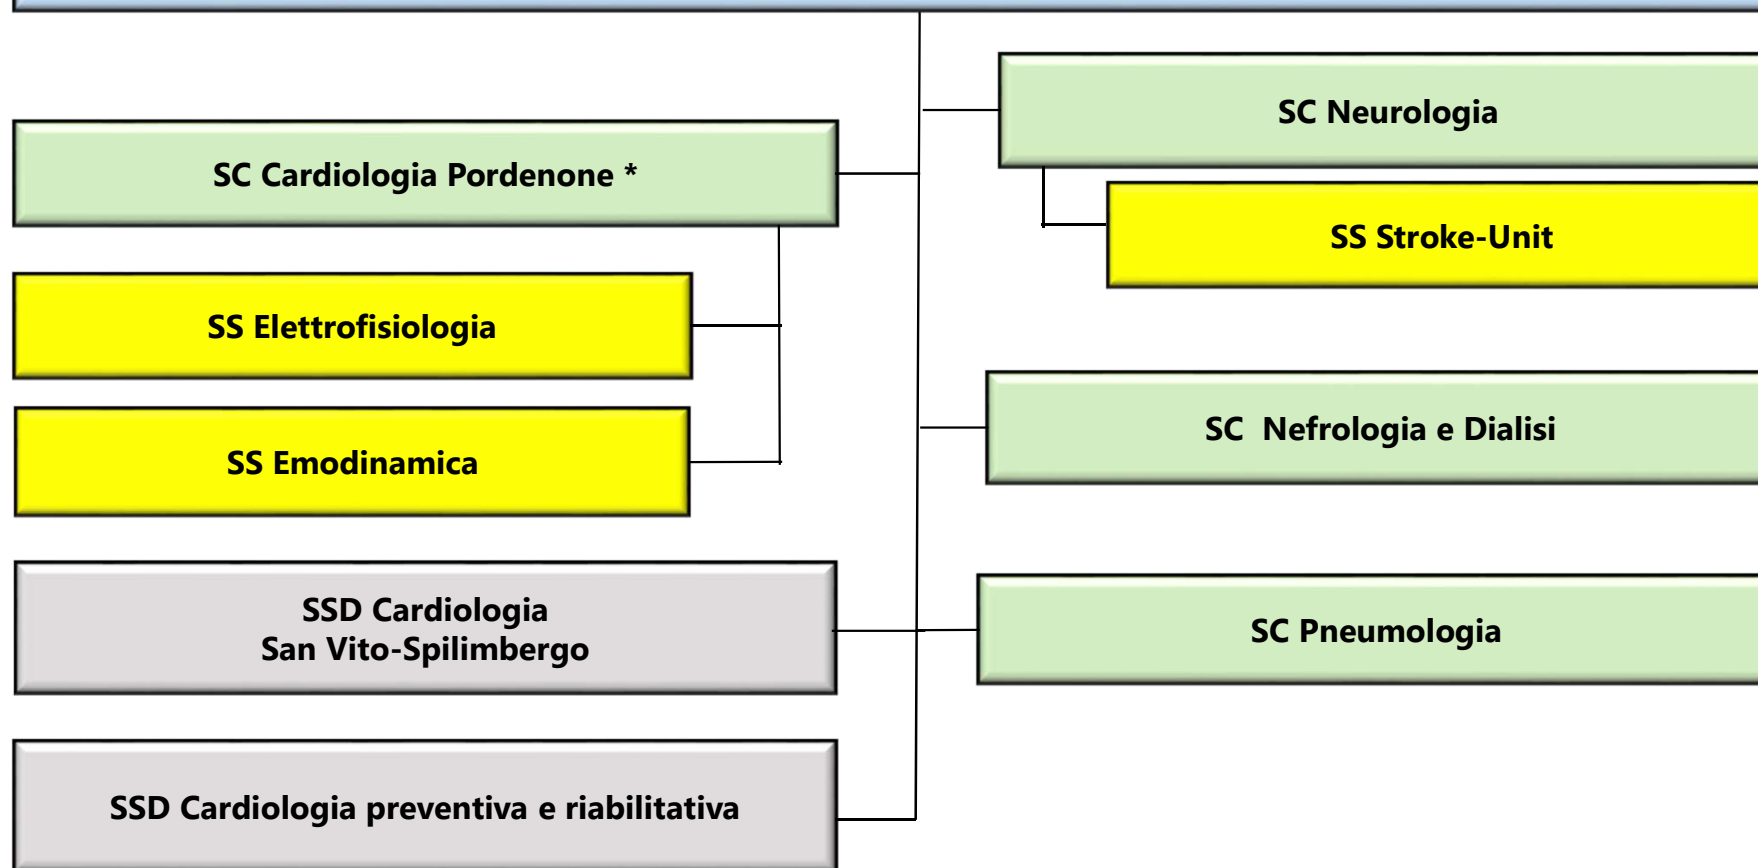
SC Neurologia

SC Cardiologia Pordenone *

SS Stroke-Unit

SS Elettrofisiologia

SS Emodinamica

SC Nefrologia e Dialisi

SSD Cardiologia
San Vito-Spilimbergo

SC Pneumologia

SSD Cardiologia preventiva e riabilitativa